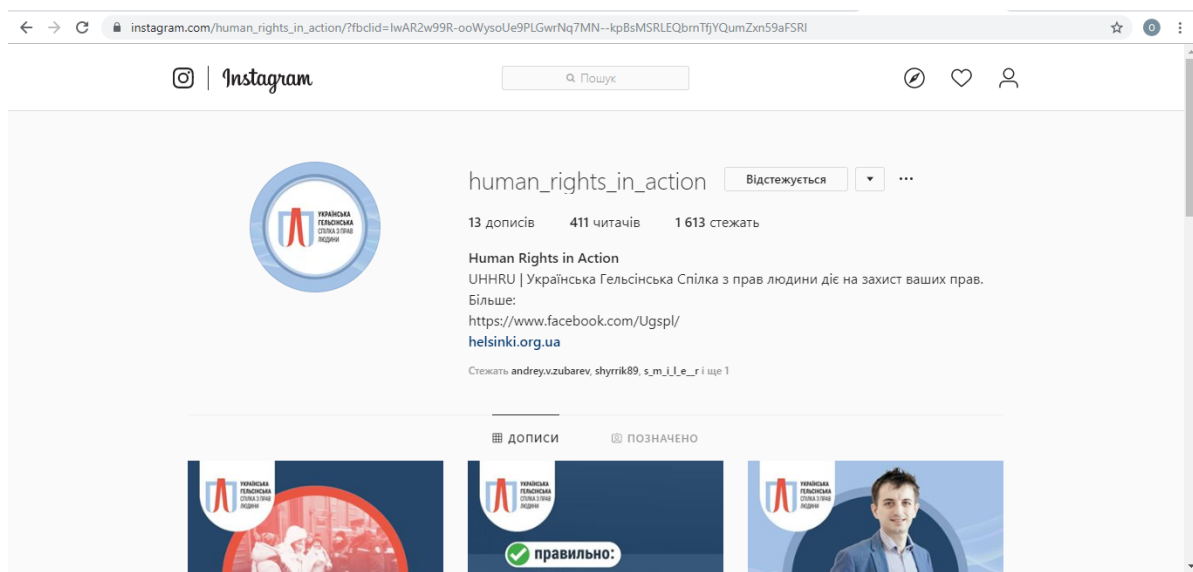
instagram.com/human_rights_in_action/?fbclid=IwAR2w99R-ooWysoUe9PLGwrNq7MN--kpBsMSRLEQbrnTfjYQumZxn59aFSRI

Instagram

Пошук

УКРАЇНСЬКА ГЕЛЬСІНСЬКА СПІЛКА З ПРАВ ЛЮДИНИ

human_rights_in_action

Відстежується

13 дописів 411 читачів 1 613 стежать

Human Rights in Action

UHHRU | Українська Гельсінська Спілка з прав людини діє на захист ваших прав. Більше:
https://www.facebook.com/Ugspl/
helsinki.org.ua

Стежать andrey.v.zubarev, shyrrik89, s_m_i_l_e__r і ще 1

ДОПИСИ ПОЗНАЧЕНО

УКРАЇНСЬКА ГЕЛЬСІНСЬКА СПІЛКА З ПРАВ ЛЮДИНИ

УКРАЇНСЬКА ГЕЛЬСІНСЬКА СПІЛКА З ПРАВ ЛЮДИНИ

правильно:

УКРАЇНСЬКА ГЕЛЬСІНСЬКА СПІЛКА З ПРАВ ЛЮДИНИ